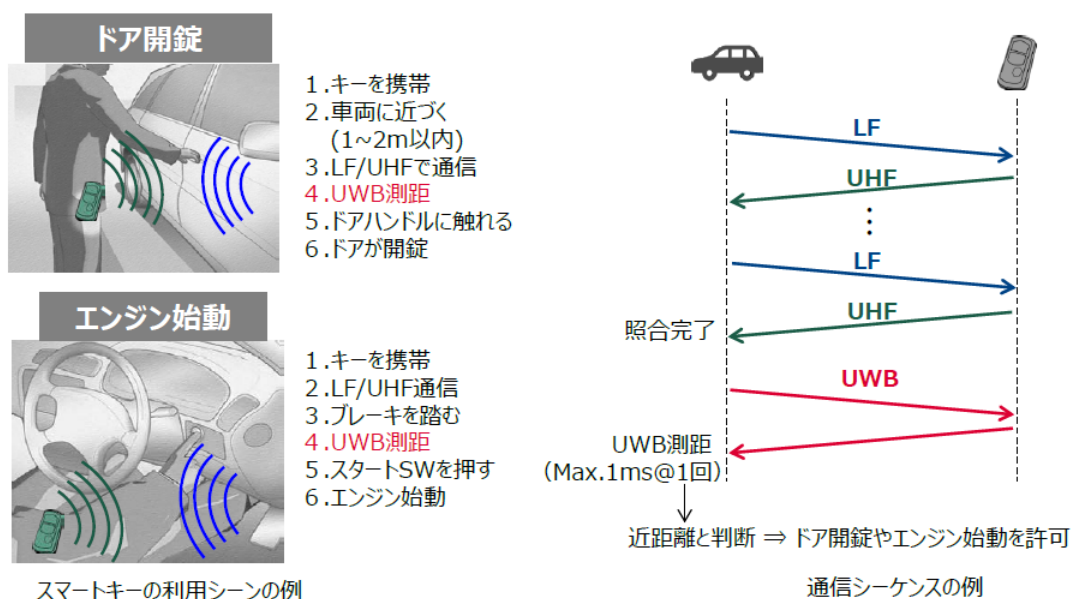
ドア開錠

1.キーを携帯
2.車両に近づく（1~2m以内）
3.LF/UHFで通信
4.UWB測距
5.ドアハンドルに触れる
6.ドアが開錠

エンジン始動

1.キーを携帯
2.LF/UHF通信
3.ブレーキを踏む
4.UWB測距
5.スタートSWを押す
6.エンジン始動

スマートキーの利用シーンの例

LF
UHF
⋮
LF
UHF
照合完了
UWB
UWB測距
(Max.1ms@1回)
近距離と判断 ⇒ ドア開錠やエンジン始動を許可

通信シーケンスの例